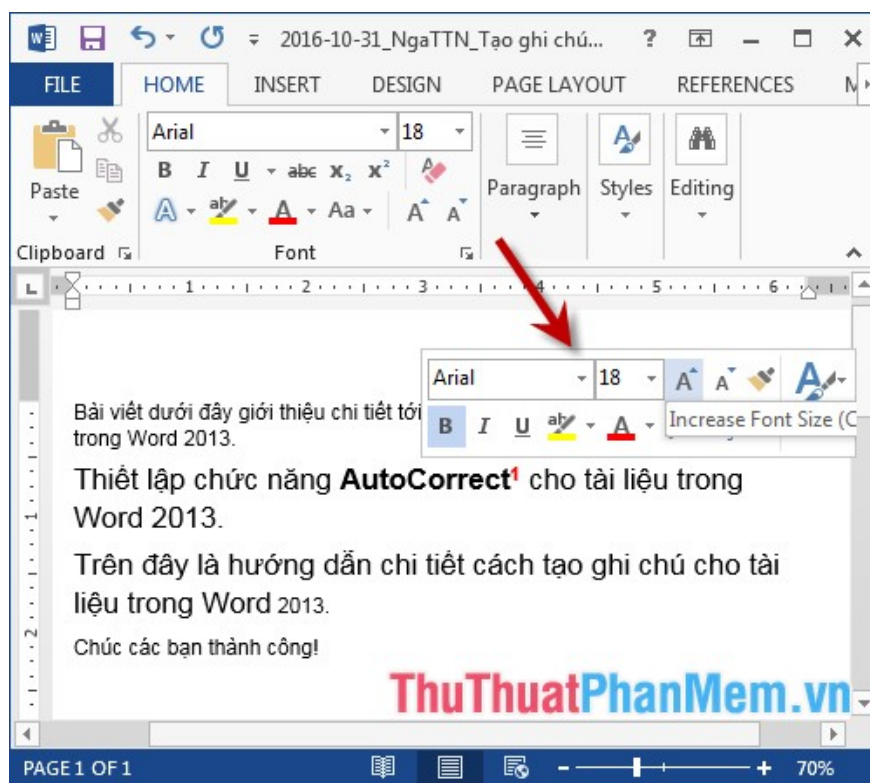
2016-10-31_NgaTTN_Tạo ghi chú... ? 

FILE HOME INSERT DESIGN PAGE LAYOUT REFERENCES M

Arial 18

B I U abc $x_2$ $x^2$

A A

Paste

Paragraph Styles Editing

Clipboard Font

Arial 18

B I U A

Increase Font Size (C

Bài viết dưới đây giới thiệu chi tiết tới trong Word 2013.

Thiết lập chức năng **AutoCorrect**$^1$ cho tài liệu trong Word 2013.

Trên đây là hướng dẫn chi tiết cách tạo ghi chú cho tài liệu trong Word 2013.

Chúc các bạn thành công!

ThuThuatPhanMem.vn

PAGE 1 OF 1

70%